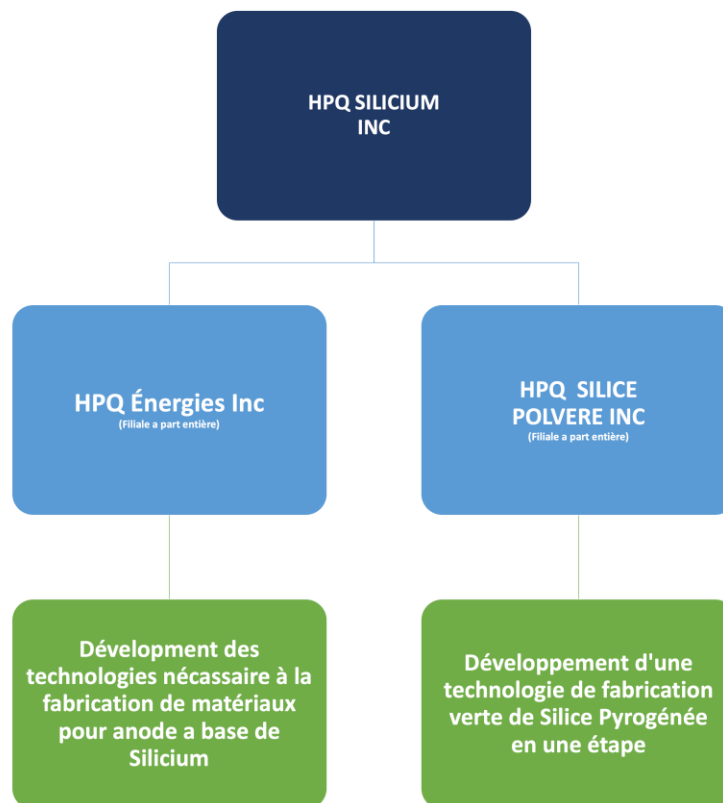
HPQ SILICIUM INC

HPQ Énergies Inc
(Filiale a part entière)

HPQ SILICE POLVERE INC
(Filiale a part entière)

Dévelopment des technologies nécassaire à la fabrication de matériaux pour anode a base de Silicium

Développement d'une technologie de fabrication verte de Silice Pyrogénée en une étape